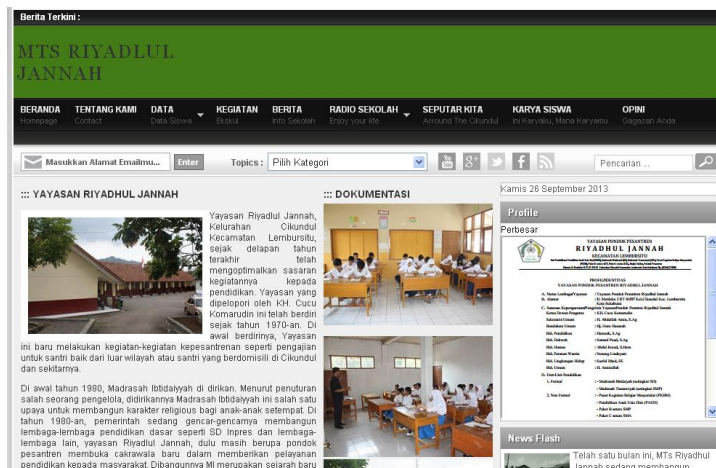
Berita Terkini :

MTS RIYADLUL JANNAH

BERANDA Homepage
TENTANG KAMI Contact
DATA Data Siswa
KEGIATAN Ekskul
BERITA Info Sekolah
RADIO SEKOLAH Enjoy your life
SEPUTAR KITA Arround The Cikundul
KARYA SISWA Ini Karyaku, Mana Karyamu
OPINI Gagasan Anda

Masukkan Alamat Emailmu... Enter
Topics : Pilih Kategori
Pencarian ...

::: YAYASAN RIYADHUL JANNAH

Yayasan Riyadlul Jannah, Kelurahan Cikundul Kecamatan Lembursitu, sejak delapan tahun terakhir telah mengoptimalkan sasaran kegiatannya kepada pendidikan. Yayasan yang dipelopori oleh KH. Cucu Komarudin ini telah berdiri sejak tahun 1970-an. Di awal berdirinya, Yayasan ini baru melakukan kegiatan-kegiatan kepesantrenan seperti pengajian untuk santri baik dari luar wilayah atau santri yang berdomisili di Cikundul dan sekitarnya.

Di awal tahun 1980, Madrasah Ibtidaiyyah di dirikan. Menurut penuturan salah seorang pengelola, didirikannya Madrasah Ibtidaiyyah ini salah satu upaya untuk membangun karakter religious bagi anak-anak setempat. Di tahun 1980-an, pemerintah sedang gencar-gencarnya membangun lembaga-lembaga pendidikan dasar seperti SD Inpres dan lembaga-lembaga lain, yayasan Riyadlul Jannah, dulu masih berupa pondok pesantren membuka cakrawala baru dalam memberikan pelayanan pendidikan kepada masyarakat. Dibangunnya MI merupakan sejarah baru

::: DOKUMENTASI

Kamis 26 September 2013

Profile

Perbesar

YAYASAN PONDOK PESANTREN
RIYADHUL JANNAH
KECAMATAN LEMBURSITU

PROFIL YAYASAN PONDOK PESANTREN RIYADHUL JANNAH

News Flash

Telah satu bulan ini, MTs Riyadhul Jannah sedang membangun